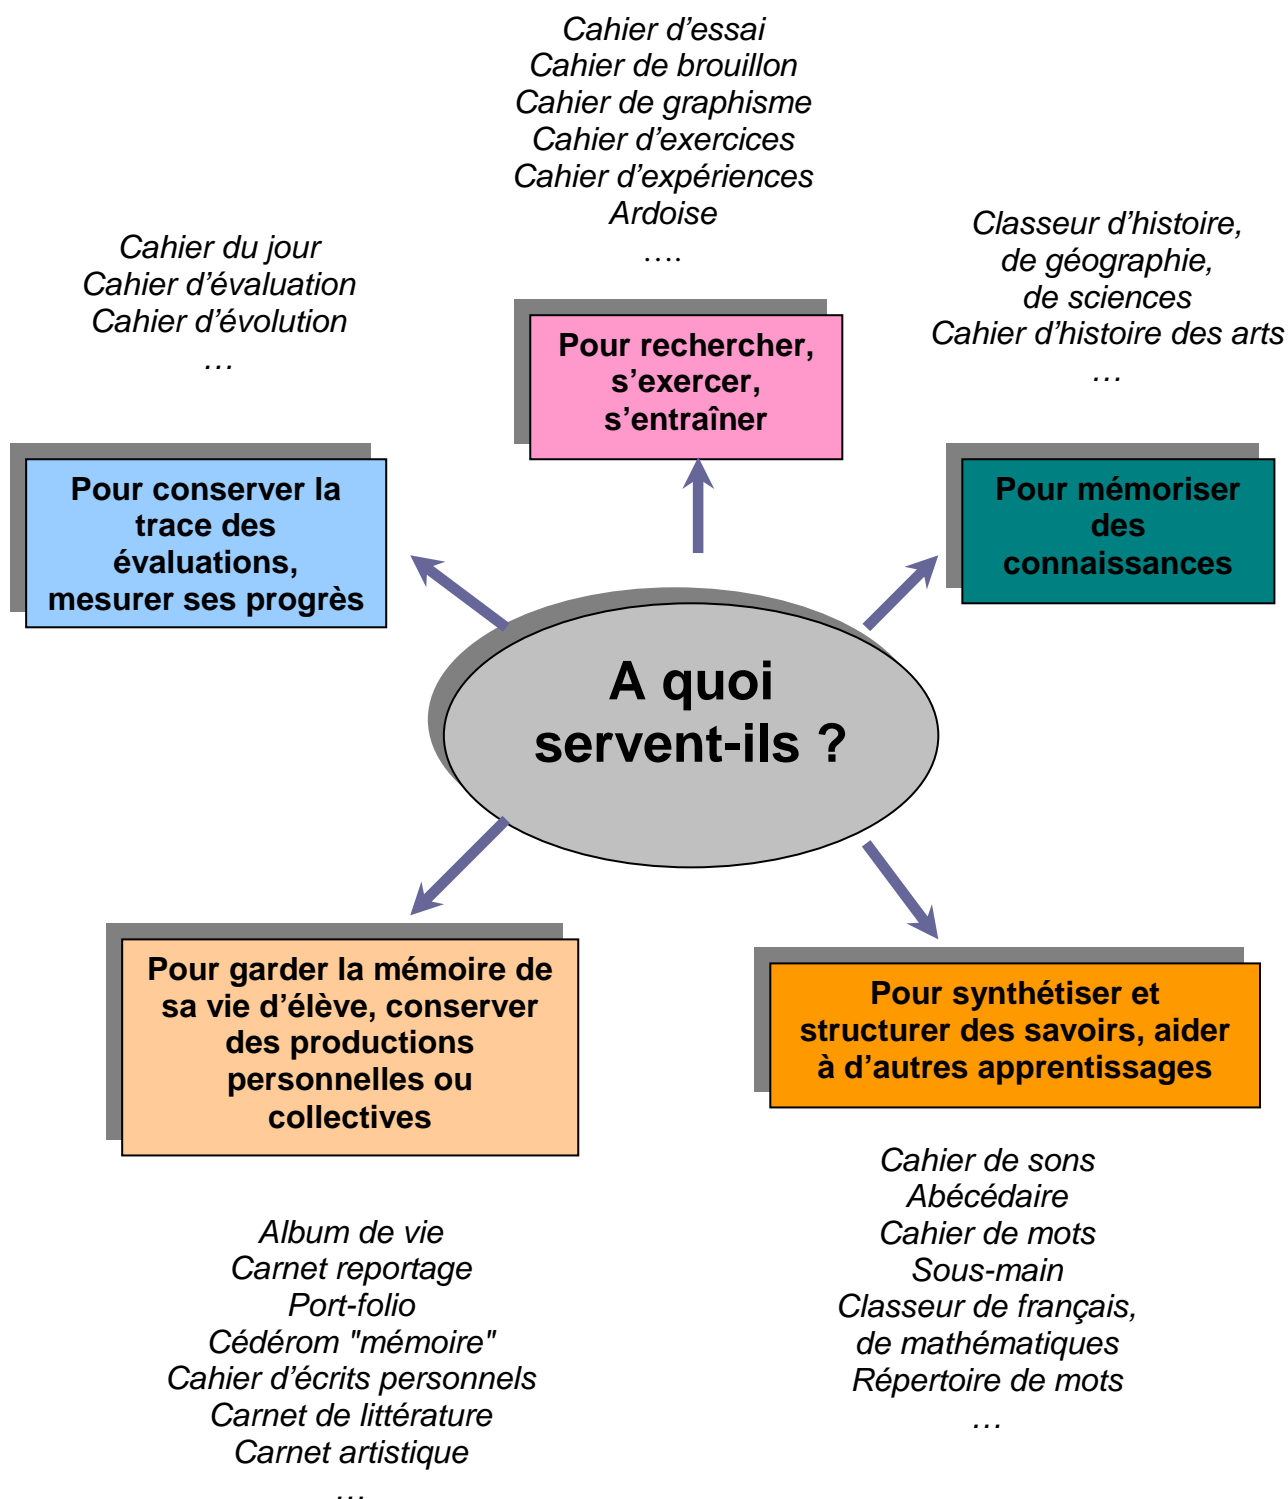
Cahier d'essai
Cahier de brouillon
Cahier de graphisme
Cahier d'exercices
Cahier d'expériences
Ardoise
….

Cahier du jour
Cahier d'évaluation
Cahier d'évolution
…

Classeur d'histoire,
de géographie,
de sciences
Cahier d'histoire des arts
…

Pour rechercher, s'exercer, s'entraîner

Pour conserver la trace des évaluations, mesurer ses progrès

Pour mémoriser des connaissances

A quoi servent-ils ?

Pour garder la mémoire de sa vie d'élève, conserver des productions personnelles ou collectives

Pour synthétiser et structurer des savoirs, aider à d'autres apprentissages

Cahier de sons
Abécédaire
Cahier de mots
Sous-main
Classeur de français,
de mathématiques
Répertoire de mots
…

Album de vie
Carnet reportage
Port-folio
Cédérom "mémoire"
Cahier d'écrits personnels
Carnet de littérature
Carnet artistique
…